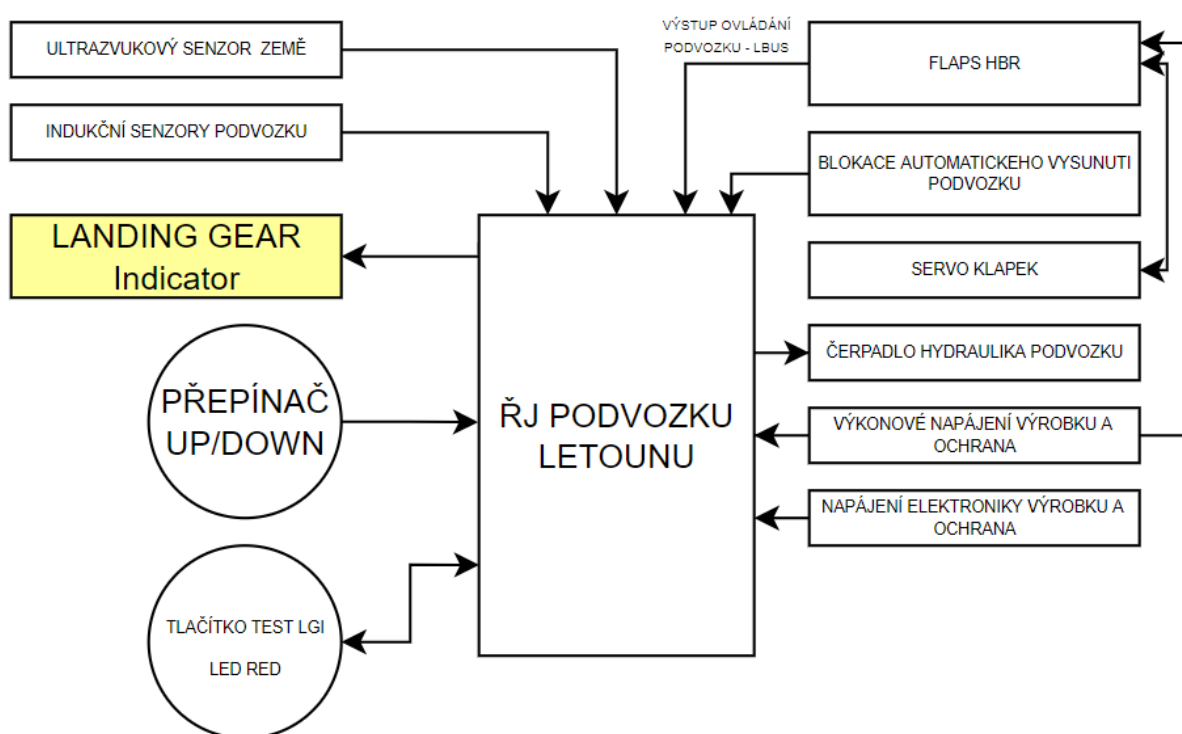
ULTRAZVUKOVÝ SENZOR ZEMĚ

INDUKČNÍ SENZORY PODVOZKU

LANDING GEAR Indicator

VÝSTUP OVLÁDÁNÍ PODVOZKU - LBUS

FLAPS HBR

BLOKACE AUTOMATICKEHO VYSUNUTI PODVOZKU

SERVO KLAPEK

ČERPADLO HYDRAULIKA PODVOZKU

PŘEPÍNAČ UP/DOWN

ŘJ PODVOZKU LETOUNU

VÝKONOVÉ NAPÁJENÍ VÝROBKU A OCHRANA

NAPÁJENÍ ELEKTRONIKY VÝROBKU A OCHRANA

TLAČÍTKO TEST LGI

LED RED